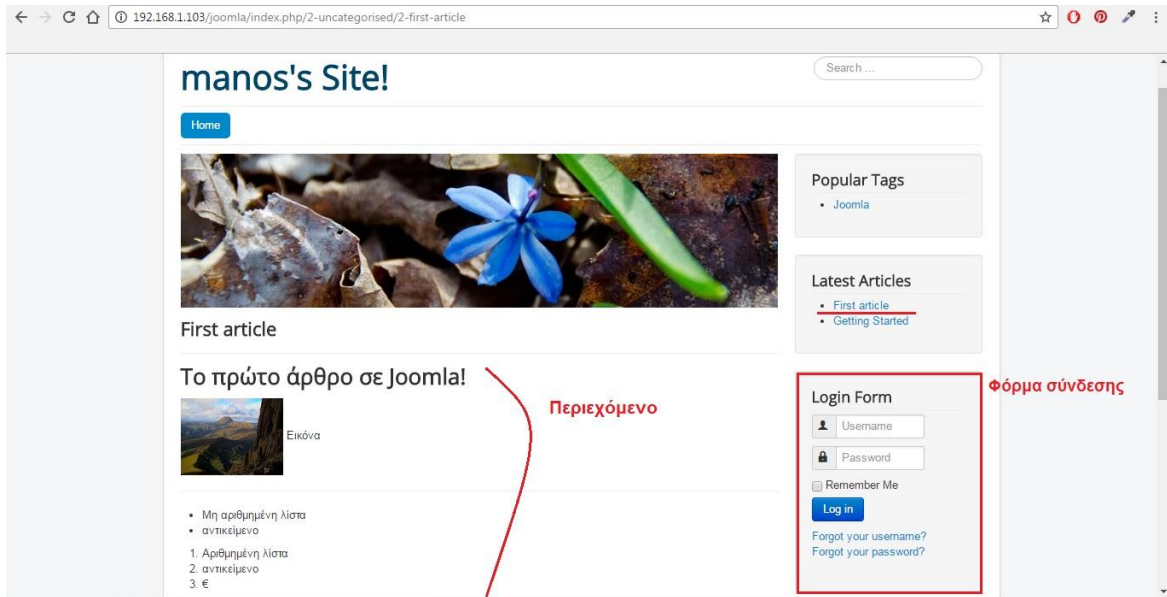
192.168.1.103/joomla/index.php/2-uncategorised/2-first-article

manos's Site!

Search ...

Home

First article

Το πρώτο άρθρο σε Joomla!

Περιεχόμενο

Εικόνα

- Μη αριθμημένη λίστα
- αντικείμενο

1. Αριθμημένη λίστα
2. αντικείμενο
3. €

Popular Tags

- Joomla

Latest Articles

- First article
- Getting Started

Φόρμα σύνδεσης

Login Form

Username

Password

Remember Me

Log in

Forgot your username?
Forgot your password?